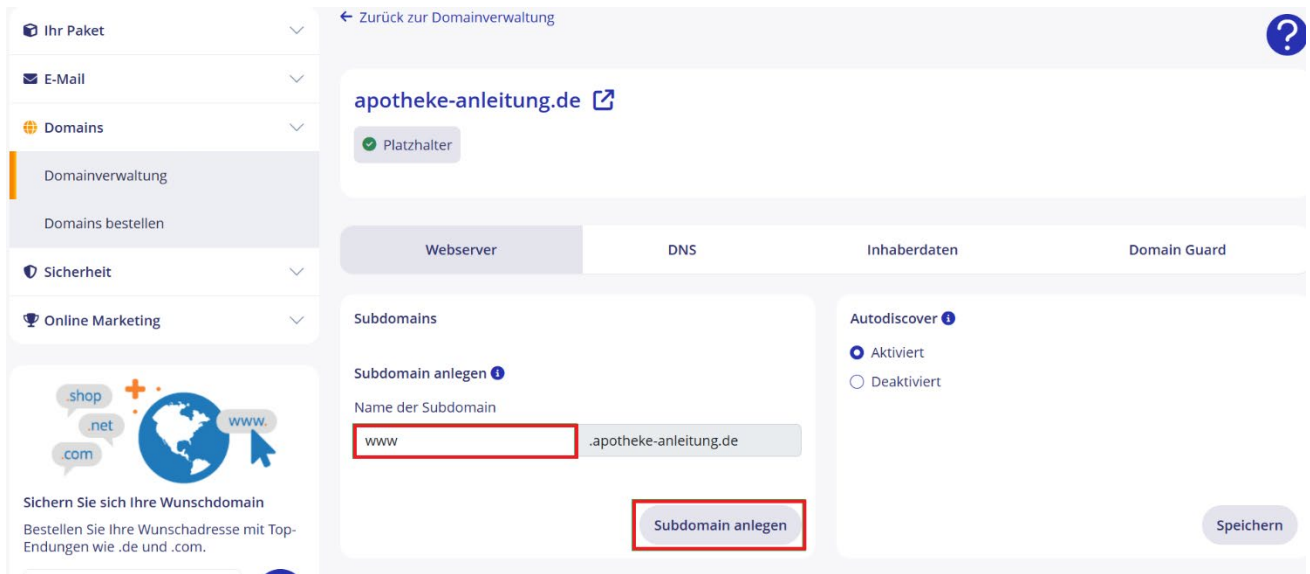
Ihr Paket

E-Mail

Domains

Domainverwaltung

Domains bestellen

Sicherheit

Online Marketing

.shop
.net
.com
www.

Sichern Sie sich Ihre Wunschdomain

Bestellen Sie Ihre Wunschadresse mit Top-Endungen wie .de und .com.

← Zurück zur Domainverwaltung

?

apotheke-anleitung.de

Platzhalter

| Webserver | DNS | Inhaberdaten | Domain Guard |
|---|---|---|---|

Subdomains

Subdomain anlegen

Name der Subdomain

www .apotheke-anleitung.de

Subdomain anlegen

Autodiscover

Aktiviert

Deaktiviert

Speichern